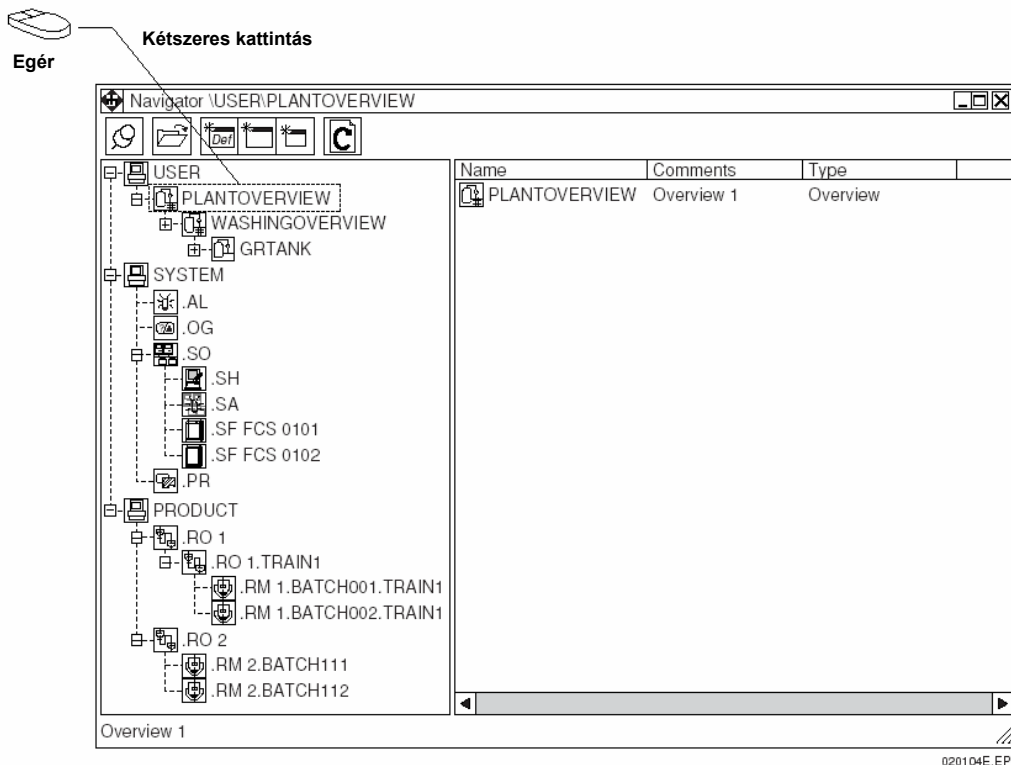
Egér

Kétszeres kattintás

Navigator \USER\PLANTOVERVIEW

Def

USER
PLANTOVERVIEW
WASHINGOVERVIEW
GRTANK
SYSTEM
.AL
.OG
.SO
.SH
.SA
.SF FCS 0101
.SF FCS 0102
.PR
PRODUCT
.RO 1
.RO 1.TRAIN1
.RM 1.BATCH001.TRAIN1
.RM 1.BATCH002.TRAIN1
.RO 2
.RM 2.BATCH111
.RM 2.BATCH112

| Name | Comments | Type |
|---|---|---|
| PLANTOVERVIEW | Overview 1 | Overview |

Overview 1

020104E.EP